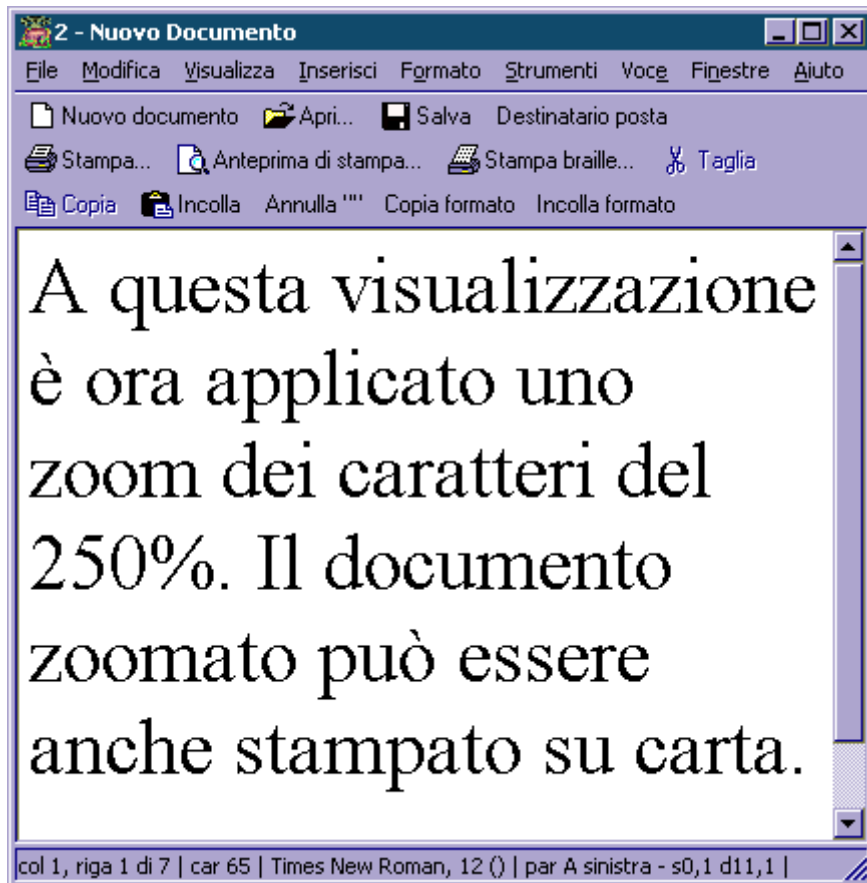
2 - Nuovo Documento

File Modifica Visualizza Inserisci Formato Strumenti Voce Finestre Aiuto

Nuovo documento Apri... Salva Destinatario posta

Stampa... Anteprima di stampa... Stampa braille... Taglia

Copia Incolla Annulla "" Copia formato Incolla formato

A questa visualizzazione è ora applicato uno zoom dei caratteri del 250%. Il documento zoomato può essere anche stampato su carta.

col 1, riga 1 di 7 | car 65 | Times New Roman, 12 () | par A sinistra - s0,1 d11,1 |